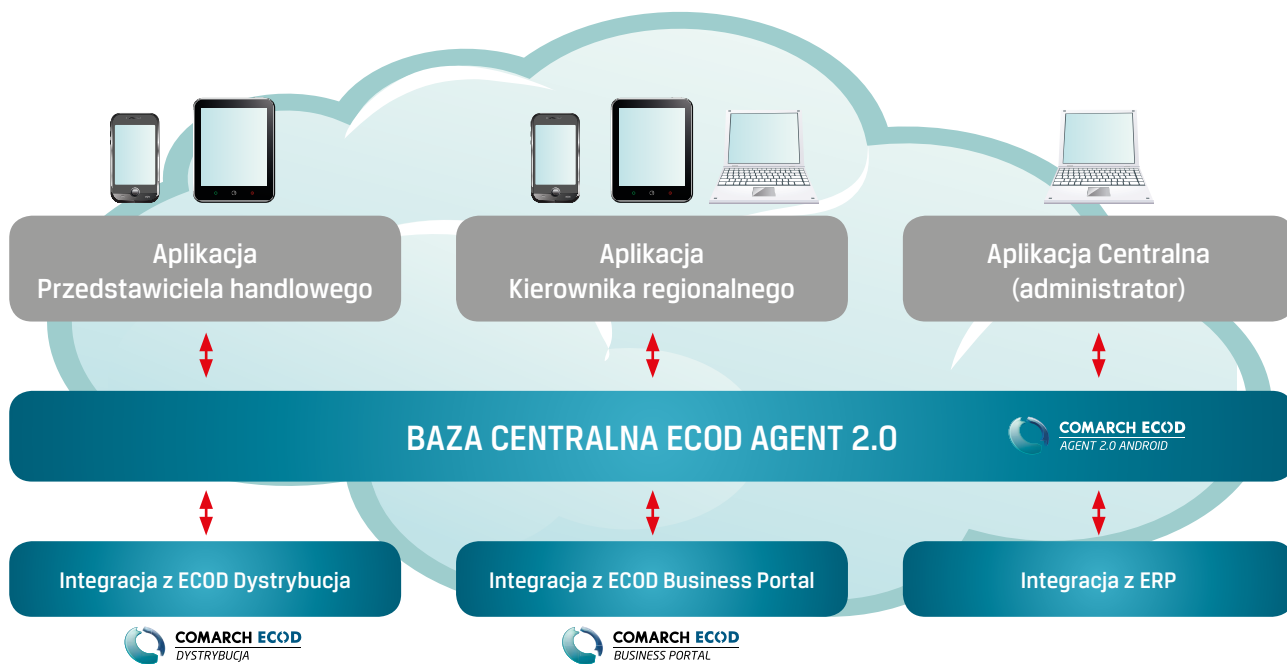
Aplikacja
Przedstawiciela handlowego

Aplikacja
Kierownika regionalnego

Aplikacja Centralna
(administrator)

BAZA CENTRALNA ECOD AGENT 2.0

COMARCH ECOD
AGENT 2.0 ANDROID

Integracja z ECOD Dystrybucja

Integracja z ECOD Business Portal

Integracja z ERP

COMARCH ECOD
DYSTRYBUCJA

COMARCH ECOD
BUSINESS PORTAL